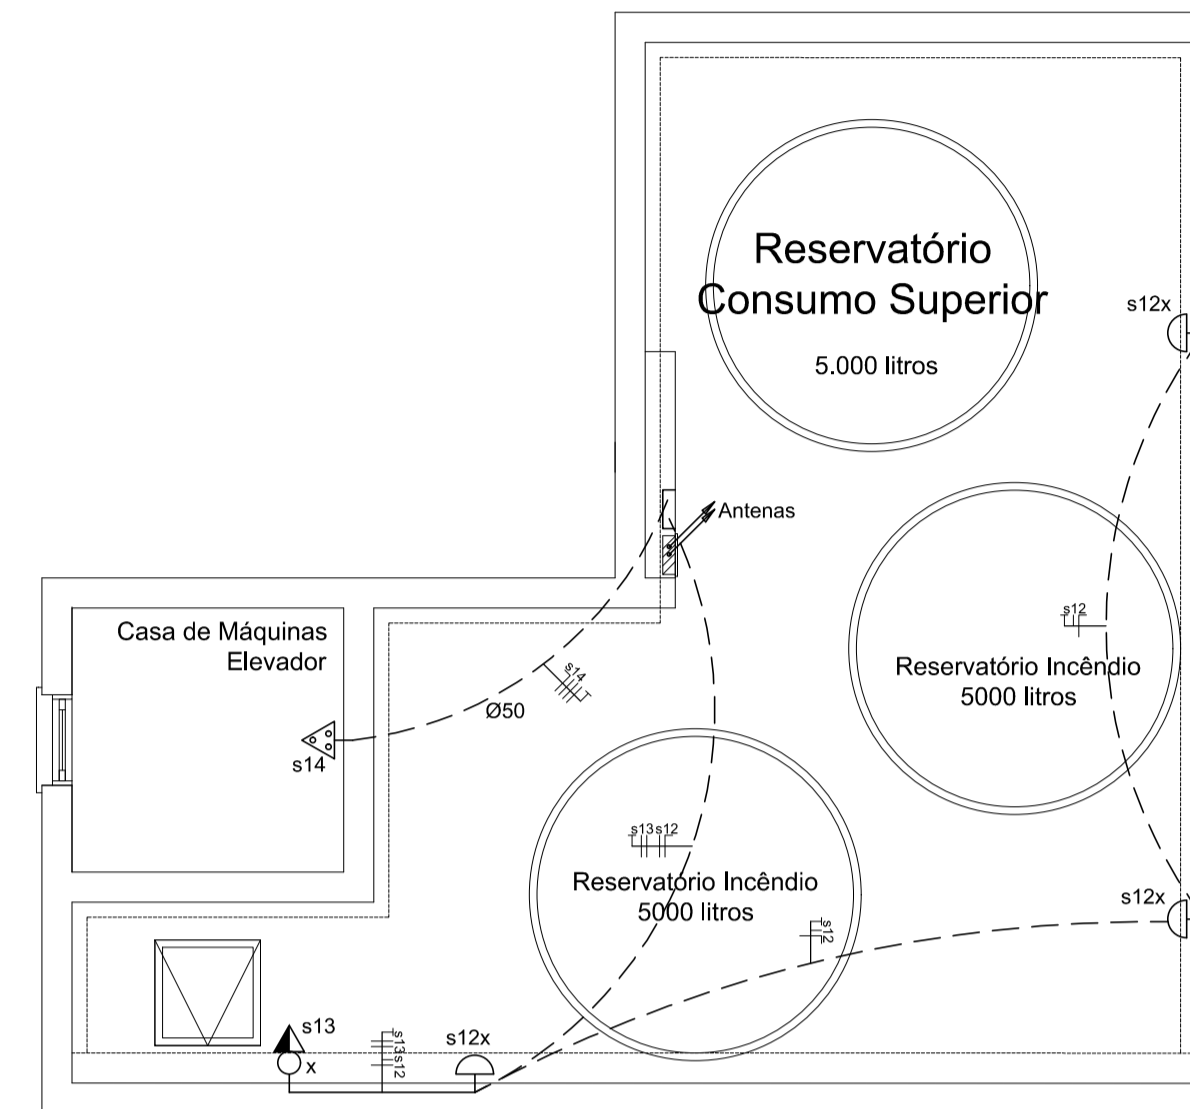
Reservatório Consumo Superior

5.000 litros

s12x

Antenas

Casa de Máquinas Elevador

s12

Reservatório Incêndio 5000 litros

s14

Ø50

s14

s13s12

Reservatório Incêndio 5000 litros

s12x

s12

s13

x

s13s12

s12x